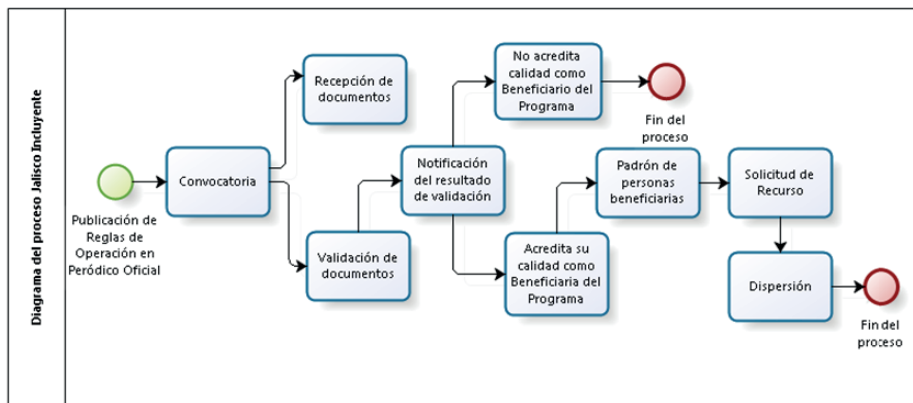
Diagrama del proceso Jalisco Incluyente

Publicación de Reglas de Operación en Peródico Oficial

Convocatoria

Recepción de documentos

Validación de documentos

Notificación del resultado de validación

No acredita calidad como Beneficiario del Programa

Fin del proceso

Acredita su calidad como Beneficiaria del Programa

Padrón de personas beneficiarias

Solicitud de Recurso

Dispersión

Fin del proceso